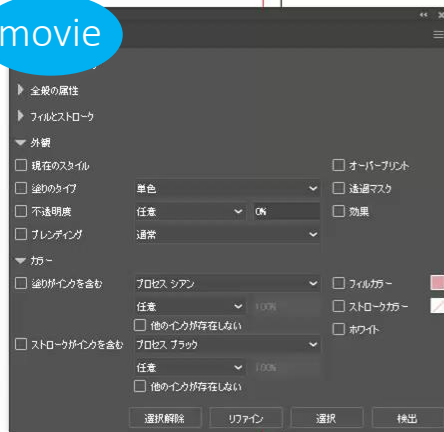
movie

全般の属性

フィルとストローク

外観

現在のスタイル

塗りのタイプ

単色

不透明度

任意

0%

ブレンディング

通常

オーバープリント

透過マスク

効果

カラー

塗りがインクを含む

プロセス シアン

任意

100%

他のインクが存在しない

ストロークがインクを含む

プロセス ブラック

任意

100%

他のインクが存在しない

フィルカラー

ストロークカラー

ホワイト

選択解除

リファイン

選択

検出